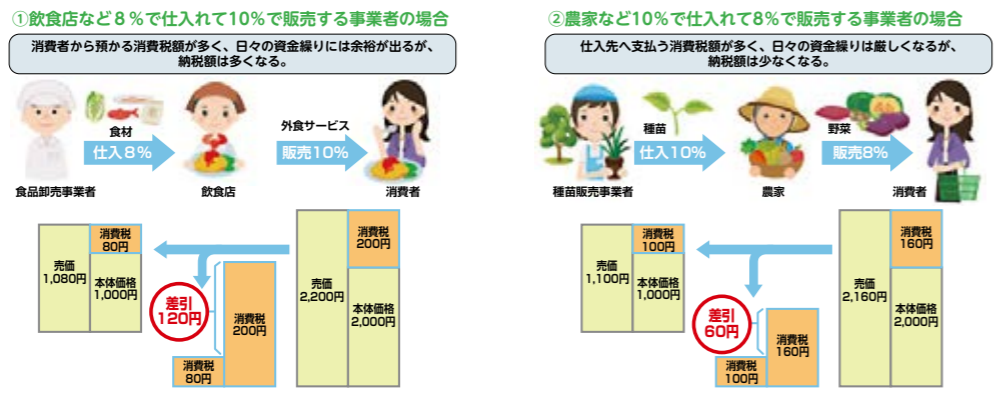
①飲食店など８％で仕入れて10%で販売する事業者の場合

消費者から預かる消費税額が多く、日々の資金繰りには余裕が出るが、納税額は多くなる。

食材
仕入８％
外食サービス
販売10%

食品卸売事業者
飲食店
消費者

売価
1,080円
消費税
80円
本体価格
1,000円

差引
120円

消費税
200円

消費税
80円

売価
2,200円
消費税
200円
本体価格
2,000円

②農家など10%で仕入れて8%で販売する事業者の場合

仕入先へ支払う消費税額が多く、日々の資金繰りは厳しくなるが、納税額は少なくなる。

種苗
仕入10%
野菜
販売8%

種苗販売事業者
農家
消費者

売価
1,100円
消費税
100円
本体価格
1,000円

差引
60円

消費税
160円

消費税
100円

売価
2,160円
消費税
160円
本体価格
2,000円